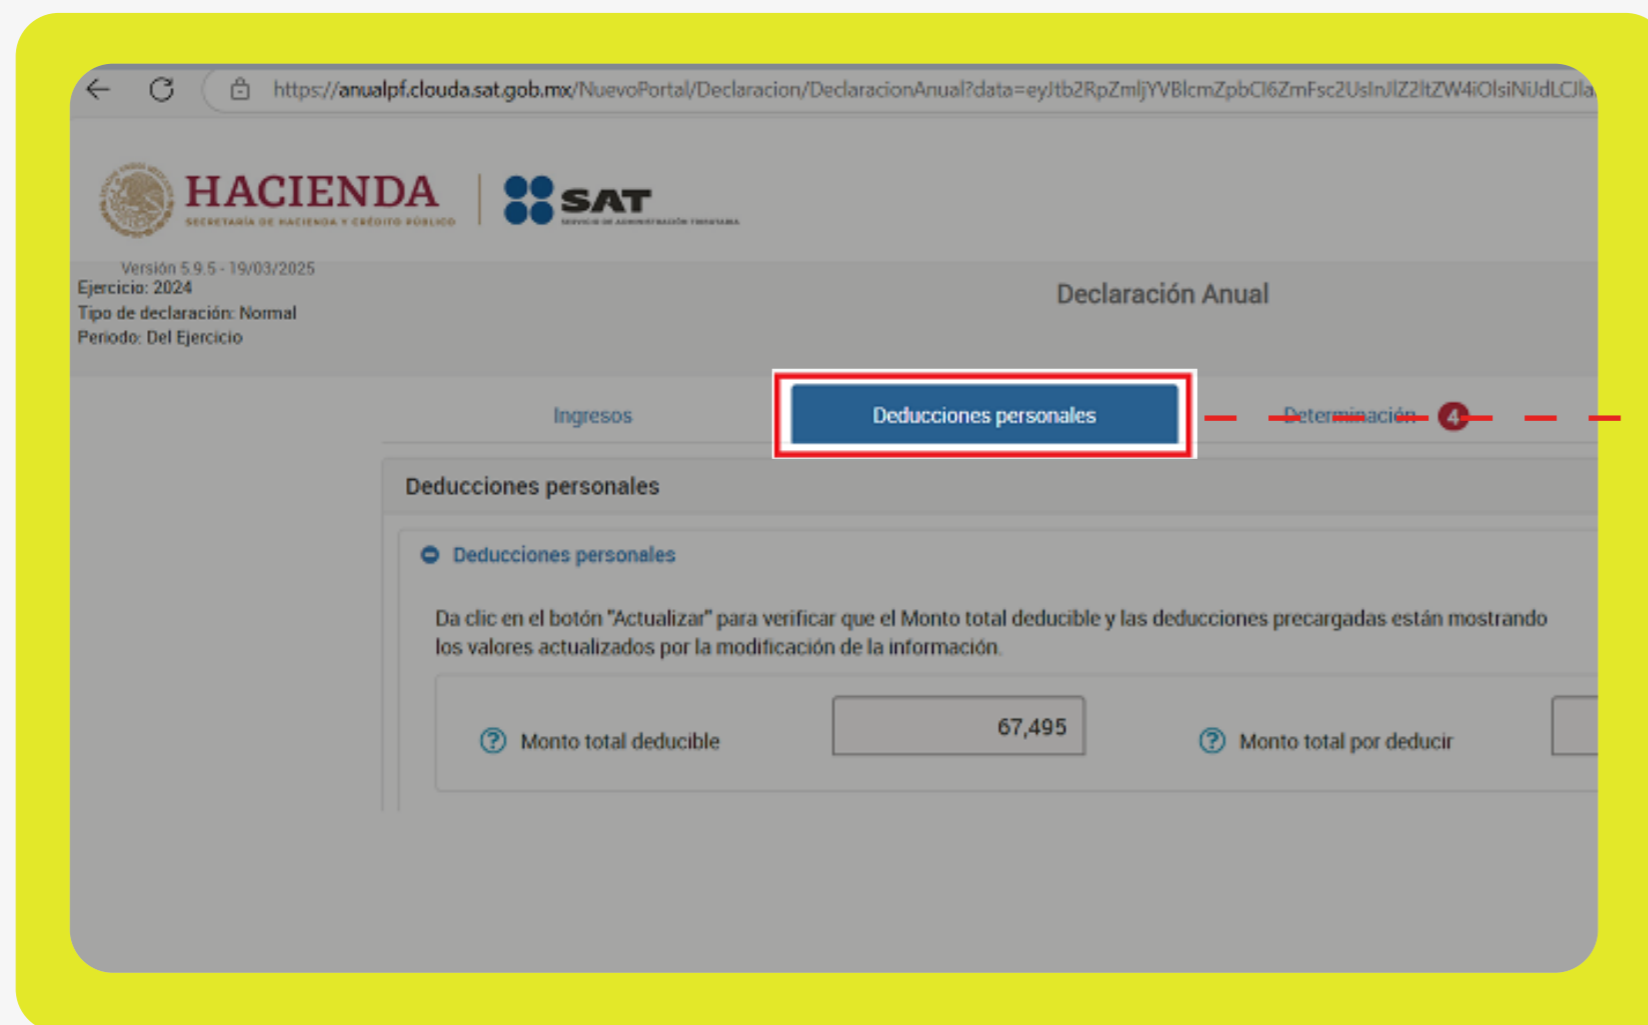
https://anualpf.clouda.sat.gob.mx/NuevoPortal/Declaracion/DeclaracionAnual?data=eyJtb2RpZmljYVBlcmZpbCI6ZmFsc2UsInJlZ2ltZW4iOlsiNUdLCJla

HACIENDA
SECRETARÍA DE HACIENDA Y CRÉDITO PÚBLICO

SAT
SERVICIO DE ADMINISTRACIÓN TRIBUTARIA

Versión 5.9.5 - 19/03/2025
Ejercicio: 2024
Tipo de declaración: Normal
Periodo: Del Ejercicio

Declaración Anual

Ingresos

Deducciones personales

Determinación

4

Deducciones personales

Deducciones personales

Da clic en el botón "Actualizar" para verificar que el Monto total deducible y las deducciones precargadas están mostrando los valores actualizados por la modificación de la información.

Monto total deducible

67,495

Monto total por deducir